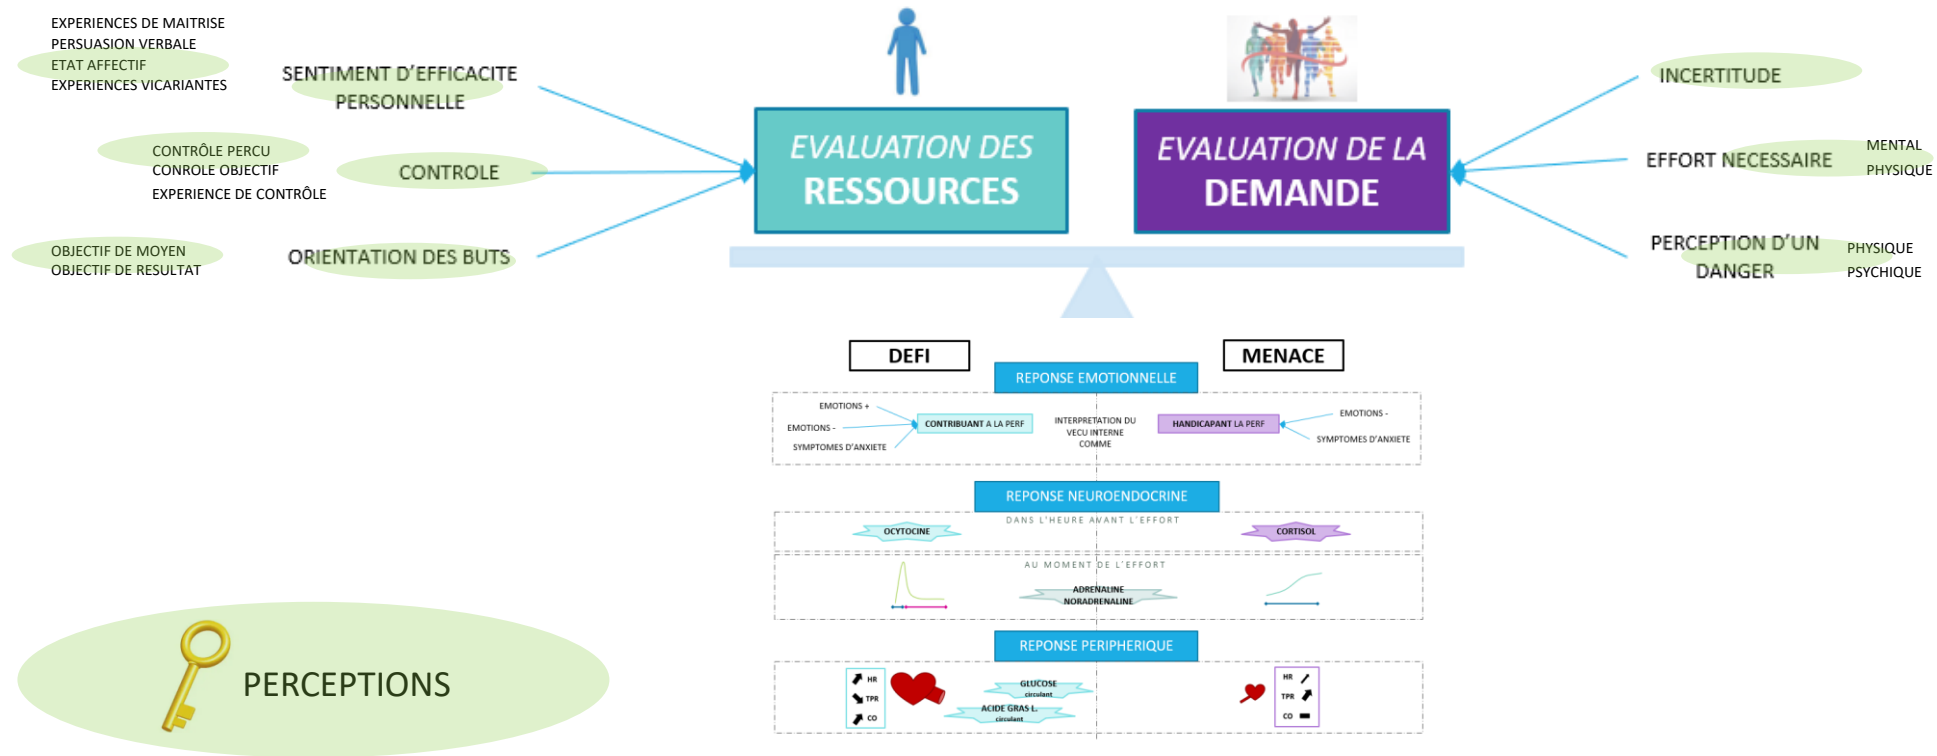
EXPERIENCES DE MAITRISE
PERSUASION VERBALE
ETAT AFFECTIF
EXPERIENCES VICARIANTES

SENTIMENT D'EFFICACITE PERSONNELLE

CONTRÔLE PERCU
CONROLE OBJECTIF
EXPERIENCE DE CONTRÔLE

CONTROLE

OBJECTIF DE MOYEN
OBJECTIF DE RESULTAT

ORIENTATION DES BUTS

EVALUATION DES RESSOURCES

EVALUATION DE LA DEMANDE

INCERTITUDE

EFFORT NECESSAIRE

MENTAL
PHYSIQUE

PERCEPTION D'UN DANGER

PHYSIQUE
PSYCHIQUE

DEFI

MENACE

REPONSE EMOTIONNELLE

EMOTIONS +
EMOTIONS -
SYMPTOMES D'ANXIETE
CONTRIBUANT A LA PERF
INTERPRETATION DU VECU INTERNE COMME
HANDICAPANT LA PERF
EMOTIONS -
SYMPTOMES D'ANXIETE

REPONSE NEUROENDOCRINE

DANS L'HEURE AVANT L'EFFORT
OCYTOCINE
CORTISOL
AU MOMENT DE L'EFFORT
ADRENALINE
NORADRENALINE

REPONSE PERIPHERIQUE

HR
TPR
CO
GLUCOSE
circulant
ACIDE GRAS L.
circulant
HR
TPR
CO

PERCEPTIONS